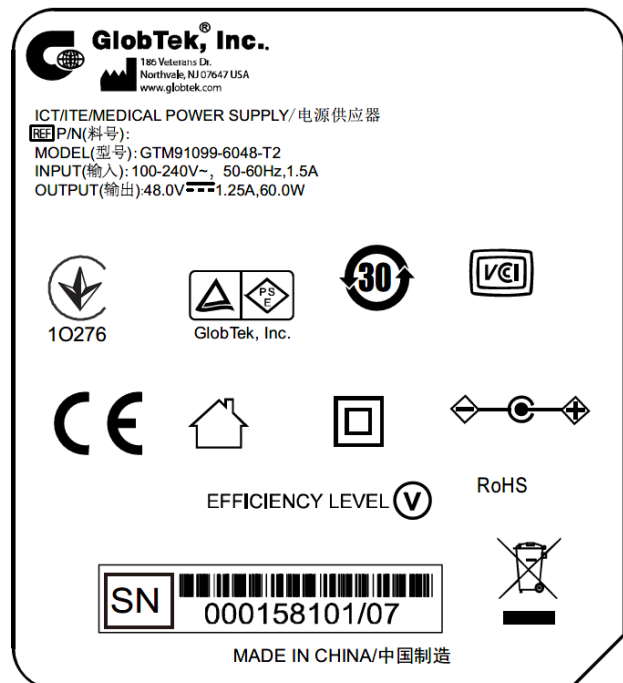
GlobTek,® Inc.
186 Veterans Dr.
Northvale, NJ 07647 USA
www.globtek.com

ICT/ITE/MEDICAL POWER SUPPLY/电源供应器
REF P/N(料号):
MODEL(型号):GTM91099-6048-T2
INPUT(输入):100-240V~, 50-60Hz,1.5A
OUTPUT(输出):48.0V ⎓ 1.25A,60.0W

1O276
PS E
GlobTek, Inc.
30
VCI

CE

EFFICIENCY LEVEL V
RoHS

SN
000158101/07

MADE IN CHINA/中国制造